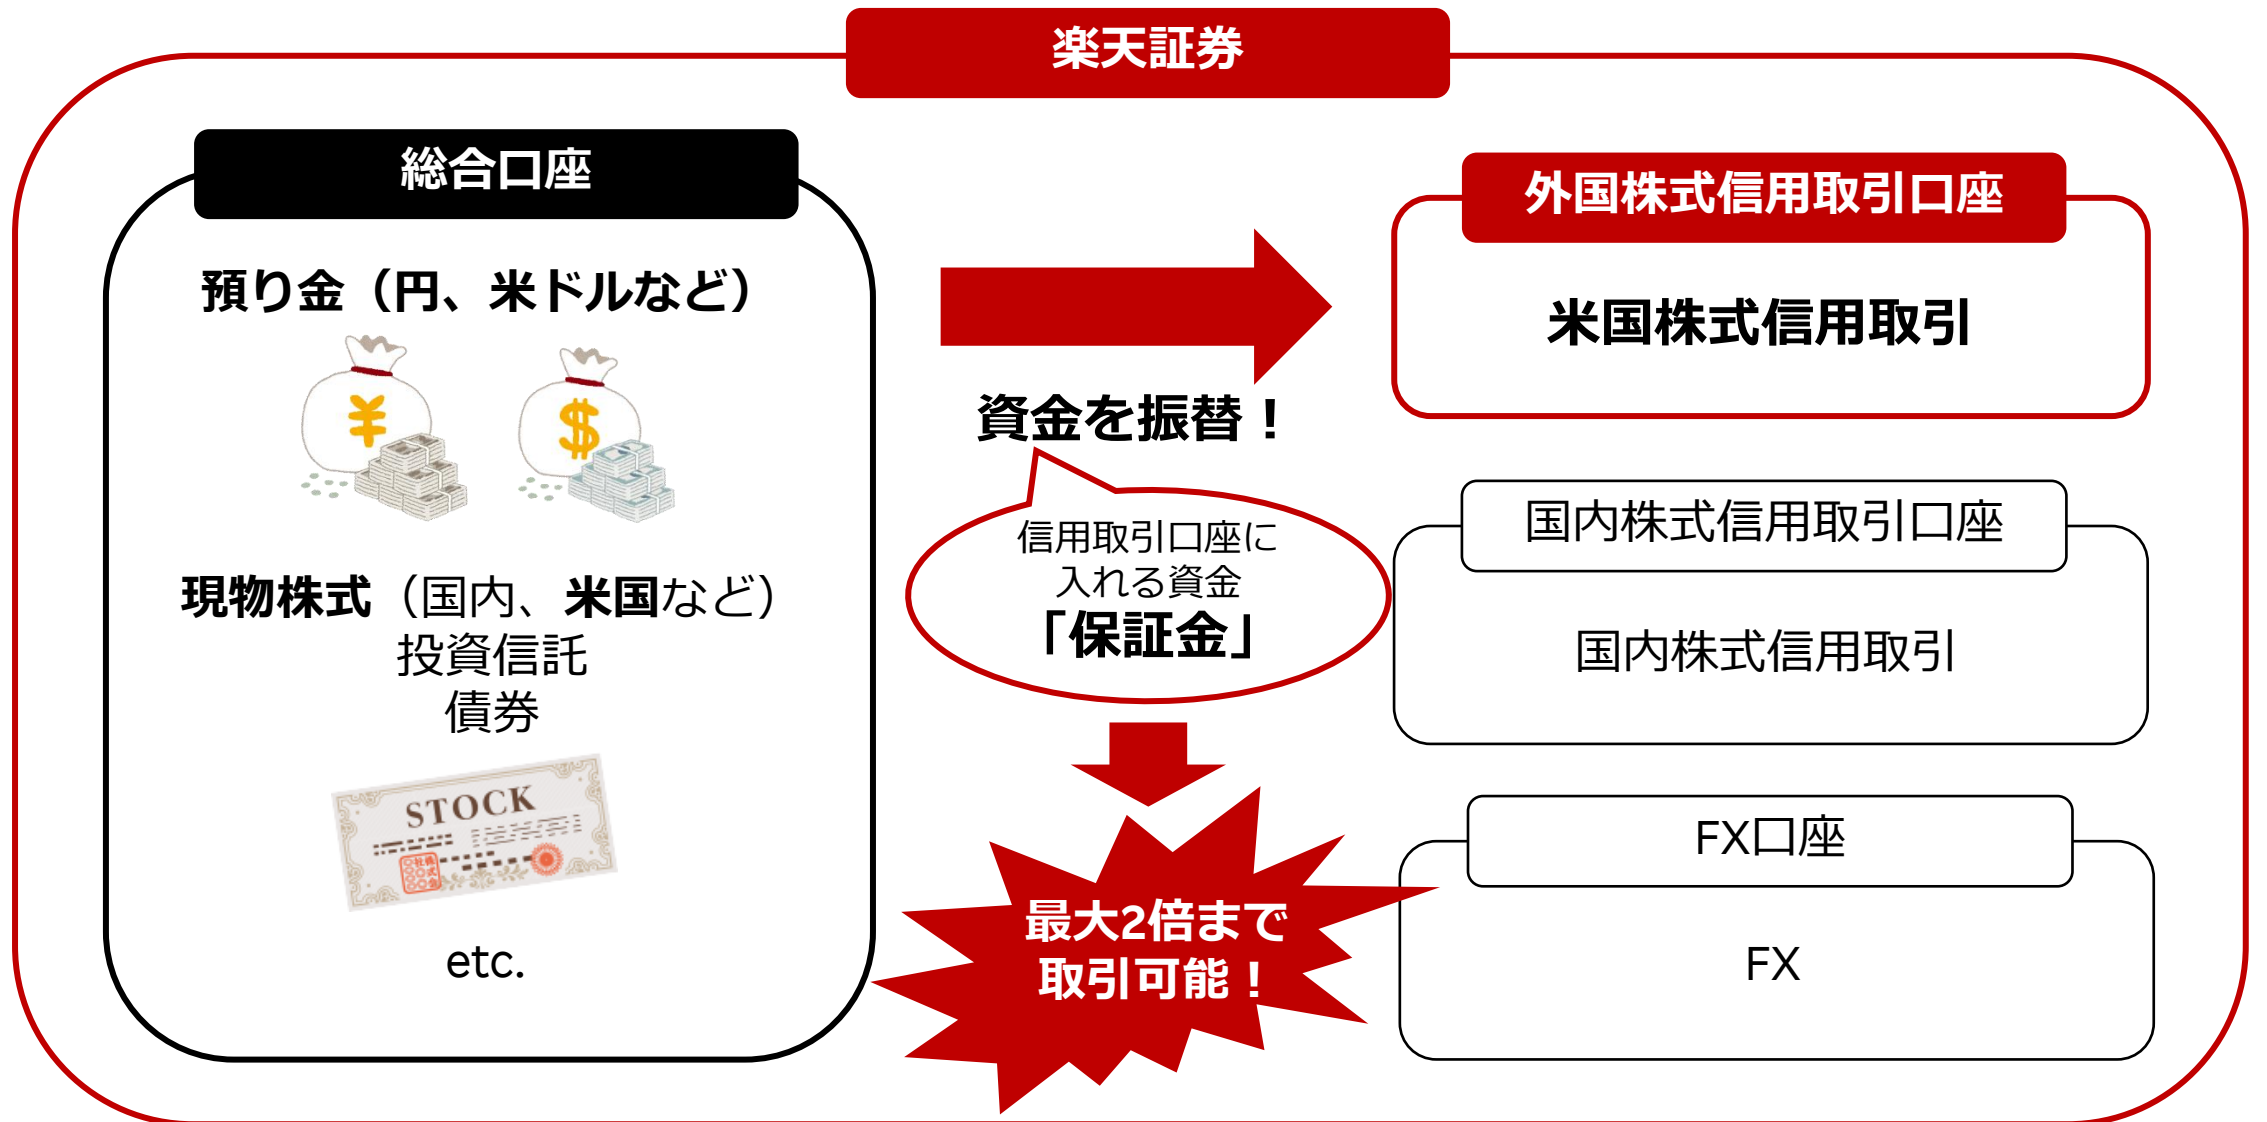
楽天証券

総合口座

預り金（円、米ドルなど）

¥ $

現物株式（国内、米国など）
投資信託
債券

STOCK

etc.

資金を振替！

信用取引口座に
入れる資金
「保証金」

最大2倍まで
取引可能！

外国株式信用取引口座

米国株式信用取引

国内株式信用取引口座

国内株式信用取引

FX口座

FX